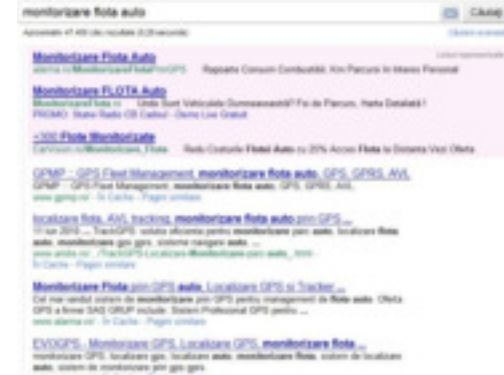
monitorizare flota auto

Caută

Aproximativ 47.400 (de) rezultate (0,29 secunde)

Monitorizare Flota Auto
alarma.ro/Monitorizare/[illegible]
Rapoarte Consum Combustibil, Km Parcursi In Mediu Personal

Monitorizare FLOTA Auto
MonitorizareFlota.ro
Unde Sunt Vehiculele Dumneavoastră? Fie de Parcurs, Harta Detaliată !
PROMO: Stalia Radio CB Cadou! - Demo Live Gratuit

+300 Flote Monitorizate
CarVision.ro/Monitorizare_Flota
Reduceti Costurile Flotei Auto cu 20% Acces Flota la Distanta Vezi Oferta

GPMP - GPS Fleet Management, monitorizare flota auto, GPS, GPRS, AVL
GPMP - GPS Fleet Management, monitorizare flota auto, GPS, GPRS, AVL
www.gpmp.ro/ - În Cache - Pagini similare

localizare flota, AVL tracking, monitorizare flota auto prin GPS ...
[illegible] ... TrackGPS: solutia eficienta pentru monitorizare parc auto, localizare flota auto, monitorizare gps gprs, sisteme navigare auto, ...
www.avia.ro/.../TrackGPS-Localizare-Monitorizare-parc-auto_.html
În Cache - Pagini similare

Monitorizare Flota prin GPS auto, Localizare GPS si Tracker ...
Cel mai vandut sistem de monitorizare prin GPS pentru management de flota auto. Oferta GPS a firma SAS GRUP include: Sistem Profesional GPS pentru ...
www.alarma.ro/ - În Cache - Pagini similare

EVOGPS - Monitorizare GPS, Localizare GPS, monitorizare flota ...
EVOGPS: localizare gps, localizare auto, monitorizare flota, sistem de localizare auto, sistem de monitorizare prin gps gprs.